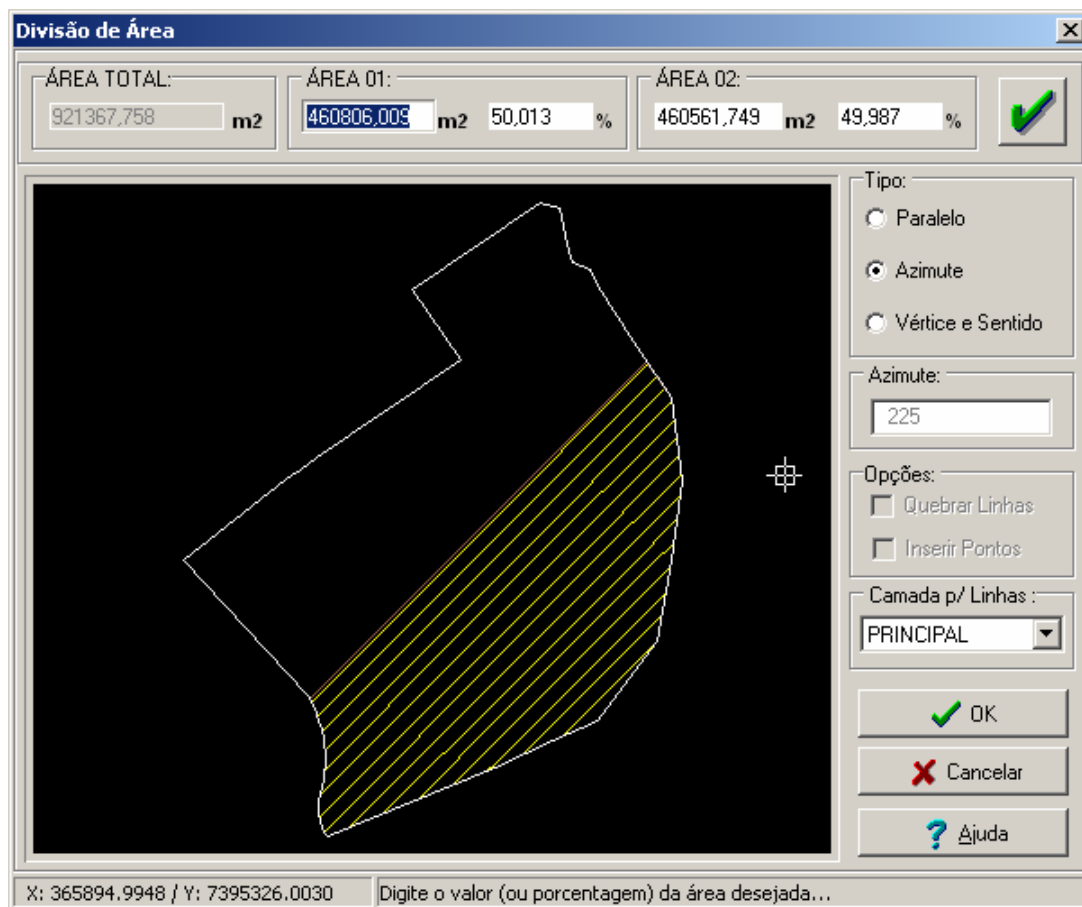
Divisão de Área

ÁREA TOTAL:
921367,758 m2

ÁREA 01:
460806,009 m2 50,013 %

ÁREA 02:
460561,749 m2 49,987 %

Tipo:
Paralelo
Azimute
Vértice e Sentido

Azimute:
225

Opções:
Quebrar Linhas
Inserir Pontos

Camada p/ Linhas :
PRINCIPAL

OK
Cancelar
Ajuda

X: 365894.9948 / Y: 7395326.0030
Digite o valor (ou porcentagem) da área desejada...